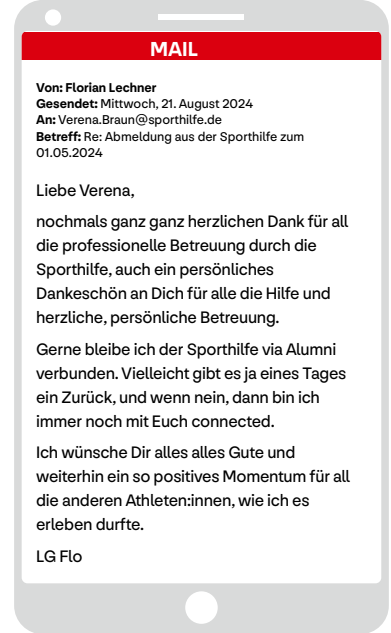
MAIL

**Von:** Florian Lechner
**Gesendet:** Mittwoch, 21. August 2024
**An:** Verena.Braun@sporthilfe.de
**Betreff:** Re: Abmeldung aus der Sporthilfe zum 01.05.2024

Liebe Verena,

nochmals ganz ganz herzlichen Dank für all die professionelle Betreuung durch die Sporthilfe, auch ein persönliches Dankeschön an Dich für alle die Hilfe und herzliche, persönliche Betreuung.

Gerne bleibe ich der Sporthilfe via Alumni verbunden. Vielleicht gibt es ja eines Tages ein Zurück, und wenn nein, dann bin ich immer noch mit Euch connected.

Ich wünsche Dir alles alles Gute und weiterhin ein so positives Momentum für all die anderen Athleten:innen, wie ich es erleben durfte.

LG Flo